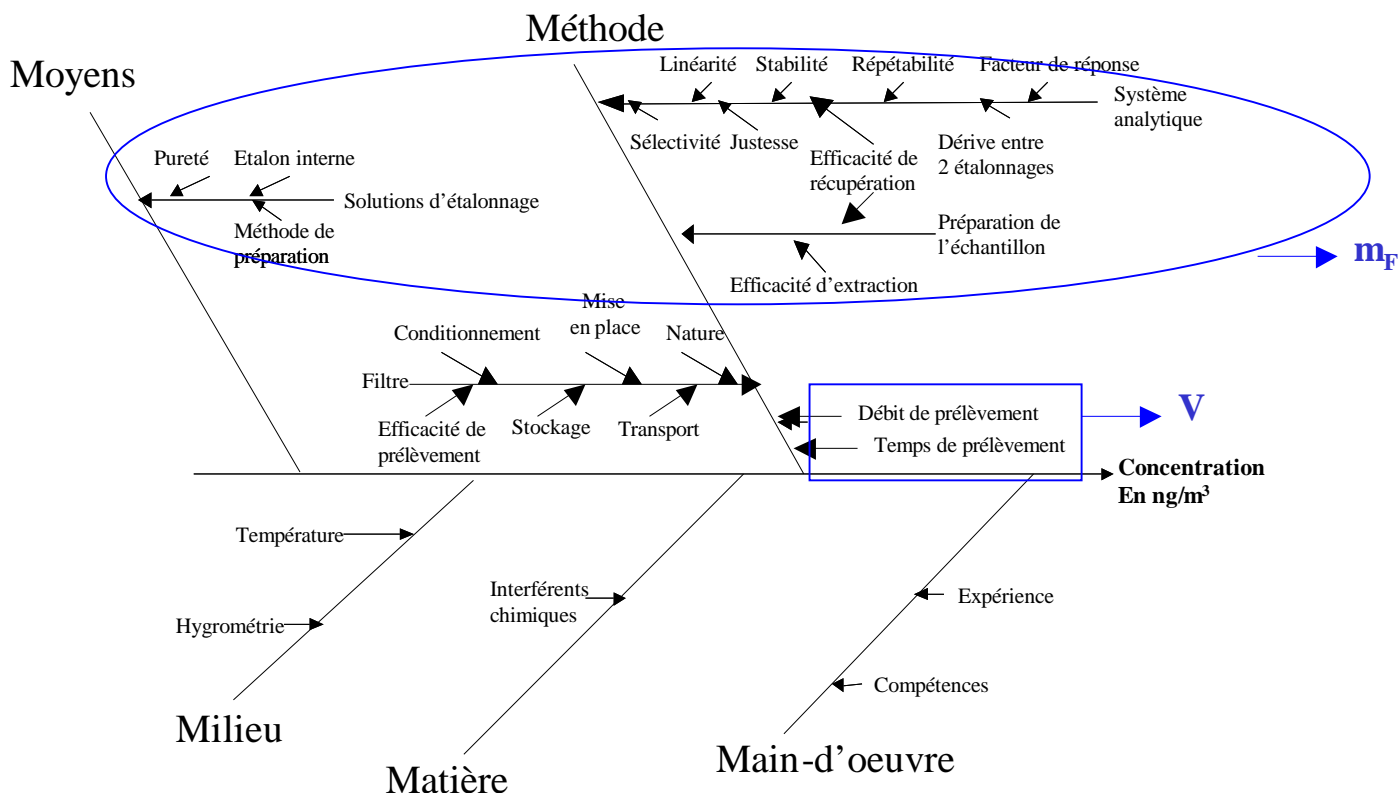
Méthode

Moyens

Linéarité Stabilité Répétabilité Facteur de réponse

Système analytique

Sélectivité Justesse

Efficacité de récupération

Dérive entre 2 étalonnages

Pureté Etalon interne

Solutions d'étalonnage

Méthode de préparation

Préparation de l'échantillon

Efficacité d'extraction

$m_F$

Mise en place

Conditionnement

Nature

Filtre

Efficacité de prélèvement

Stockage

Transport

Débit de prélèvement

Temps de prélèvement

V

Concentration En ng/m³

Température

Hygrométrie

Interférents chimiques

Expérience

Compétences

Milieu

Matière

Main-d'oeuvre